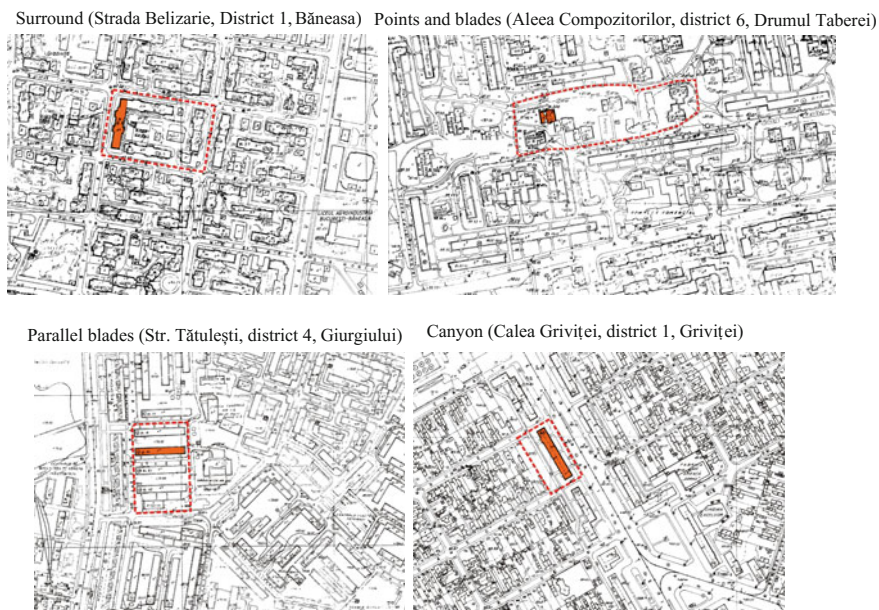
Surround (Strada Belizarie, District 1, Băneasa)

Points and blades (Aleea Compozitorilor, district 6, Drumul Taberei)

Parallel blades (Str. Tătulești, district 4, Giurgiului)

Canyon (Calea Griviței, district 1, Griviței)